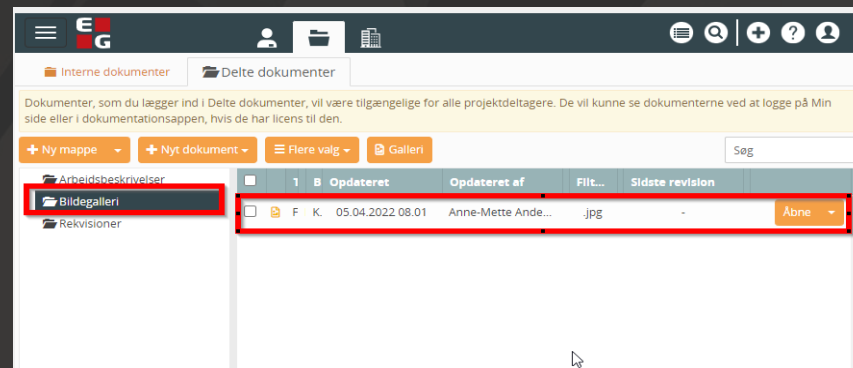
EG

Interne dokumenter | Delte dokumenter

Dokumenter, som du lægger ind i Delte dokumenter, vil være tilgængelige for alle projektdeltagere. De vil kunne se dokumenterne ved at logge på Min side eller i dokumentationsappen, hvis de har licens til den.

+ Ny mappe | + Nyt dokument | Flere valg | Galleri

Søg

Arbejdsbeskrivelser
Bildegalleri
Rekvisitioner

| | | 1 | B | Opdateret | Opdateret af | Filt... | Sidste revision | |
|---|---|---|---|---|---|---|---|---|
| | | F | K. | 05.04.2022 08.01 | Anne-Mette Ande... | .jpg | - | Åbne |